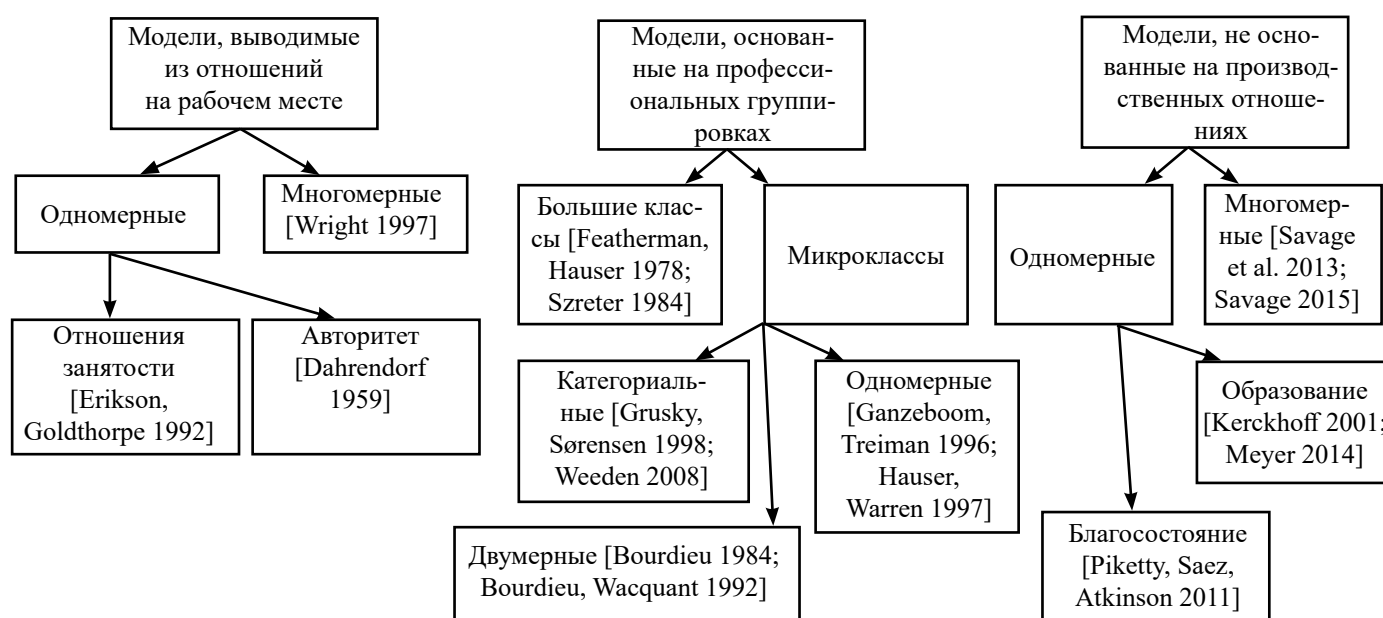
Модели, выводимые из отношений на рабочем месте

Одномерные

Многомерные [Wright 1997]

Отношения занятости [Erikson, Goldthorpe 1992]

Авторитет [Dahrendorf 1959]

Модели, основанные на профессиональных группировках

Большие классы [Featherman, Hauser 1978; Szreter 1984]

Микроклассы

Категориальные [Grusky, Sørensen 1998; Weeden 2008]

Одномерные [Ganzeboom, Treiman 1996; Hauser, Warren 1997]

Двумерные [Bourdieu 1984; Bourdieu, Wacquant 1992]

Модели, не основанные на производственных отношениях

Одномерные

Многомерные [Savage et al. 2013; Savage 2015]

Образование [Kerckhoff 2001; Meyer 2014]

Благосостояние [Piketty, Saez, Atkinson 2011]